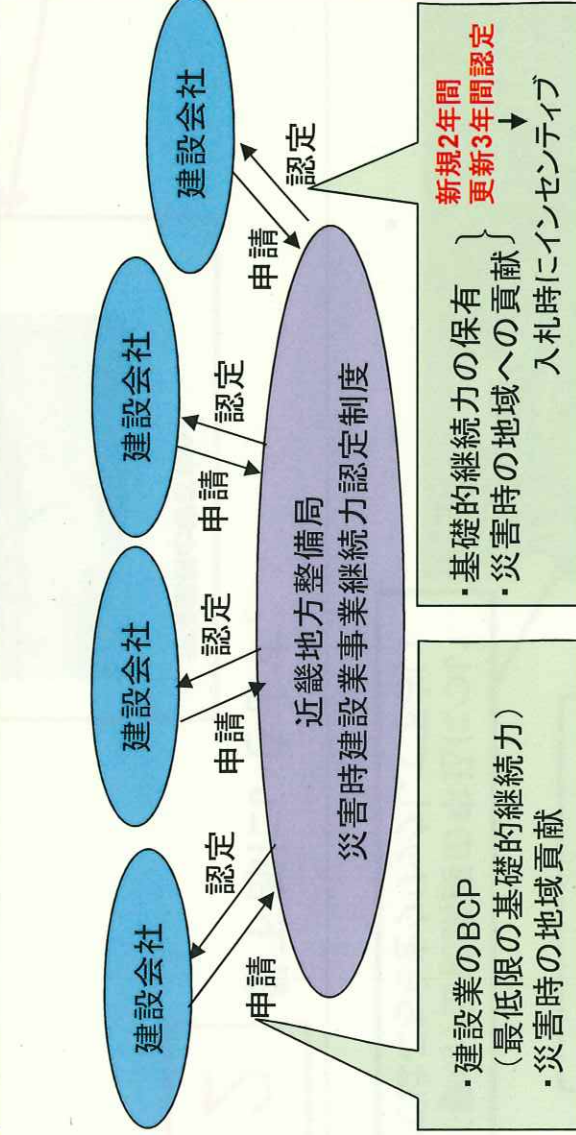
建設会社

申請

認定

建設会社

申請

認定

建設会社

申請

認定

建設会社

申請

認定

近畿地方整備局

災害時建設業事業継続力認定制度

・建設業のBCP
（最低限の基礎的継続力）
・災害時の地域貢献

・基礎的継続力の保有
・災害時の地域への貢献

新規2年間
更新3年間認定

入札時にインセンティブ